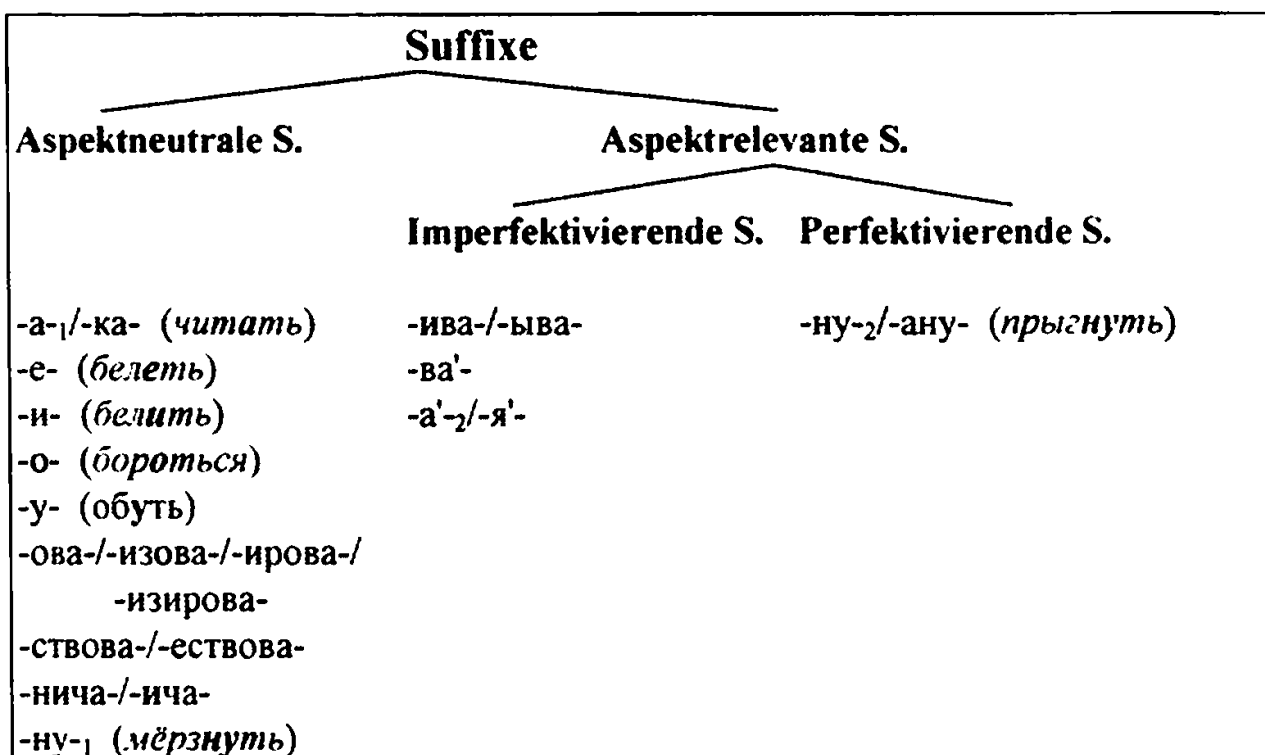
Suffixe

Aspektneutrale S.

Aspektrelevante S.

Imperfektivierende S.

Perfektivierende S.

-а-$_1$/-ка- (*читать*)
-е- (*белеть*)
-и- (*белить*)
-о- (*бороться*)
-у- (обуть)
-ова-/-изова-/-ирова-/-изирова-
-ствова-/-ествова-
-нича-/-ича-
-ну-$_1$ (*мёрзнуть*)

-ива-/-ыва-
-ва'-
-а'-$_2$/-я'-

-ну-$_2$/-ану- (*прыгнуть*)